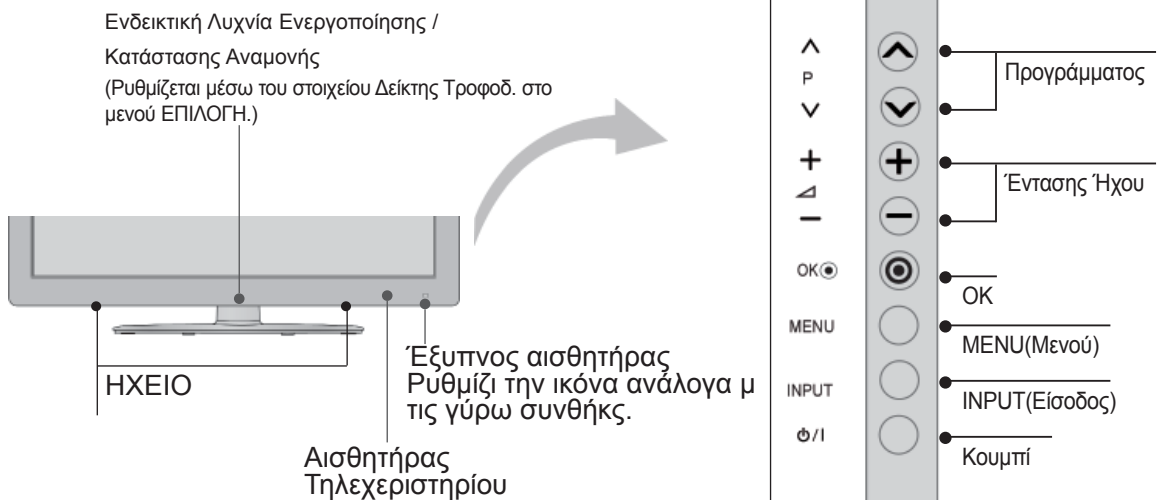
Ενδεικτική Λυχνία Ενεργοποίησης /

Κατάστασης Αναμονής

(Ρυθμίζεται μέσω του στοιχείου Δείκτη Τροφοδ. στο μενού ΕΠΙΛΟΓΗ.)

ΗΧΕΙΟ

Έξυπνος αισθητήρας Ρυθμίζι την ικόνα ανάλογα μ τις γύρω συνθήκς.

Αισθητήρας Τηλεχειριστηρίου

P

$+$

$-$

OK

MENU

INPUT

⏻/I

Προγράμματος

Έντασης Ήχου

OK

MENU(Μενού)

INPUT(Είσοδος)

Κουμπί